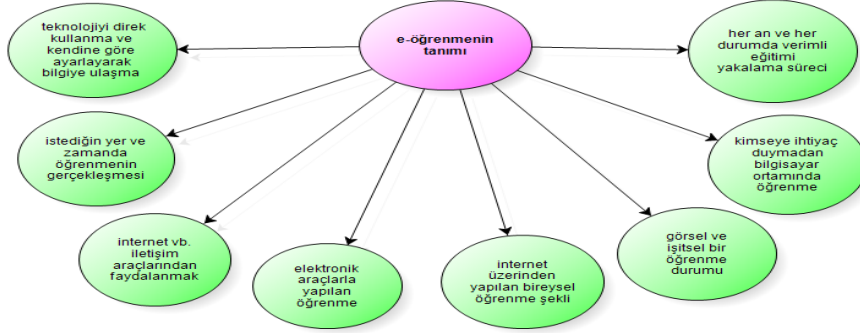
e-öğrenmenin tanımı

teknolojiyi direk kullanma ve kendine göre ayarlayarak bilgiye ulaşma

her an ve her durumda verimli eğitimi yakalama süreci

istediğin yer ve zamanda öğrenmenin gerçekleşmesi

kimseye ihtiyaç duymadan bilgisayar ortamında öğrenme

internet vb. iletişim araçlarından faydalanmak

elektronik araçlarla yapılan öğrenme

internet üzerinden yapılan bireysel öğrenme şekli

görsel ve işitsel bir öğrenme durumu